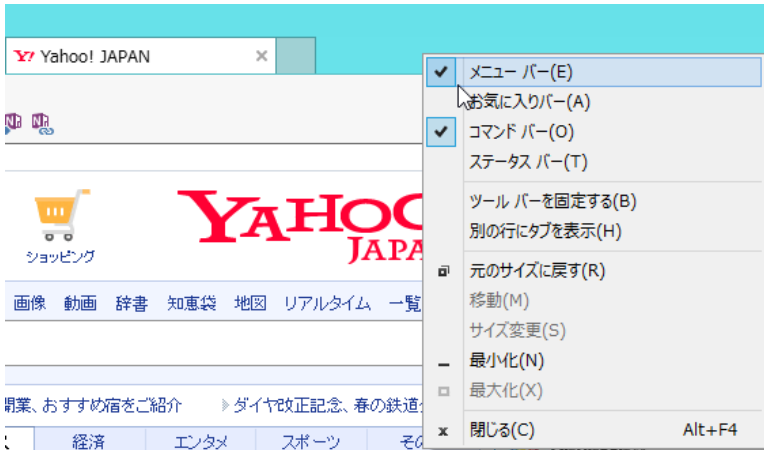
Y! Yahoo! JAPAN ×

ショッピング

YAHOO JAPAN

画像 動画 辞書 知恵袋 地図 リアルタイム 一覧

開業、おすすめ宿をご紹介 ダイヤ改正記念、春の鉄道

経済 エンタメ スポーツ その

メニュー バー(E)
お気に入りバー(A)
コマンド バー(O)
ステータス バー(T)
ツール バーを固定する(B)
別の行にタブを表示(H)
元のサイズに戻す(R)
移動(M)
サイズ変更(S)
最小化(N)
最大化(X)
閉じる(C) Alt+F4